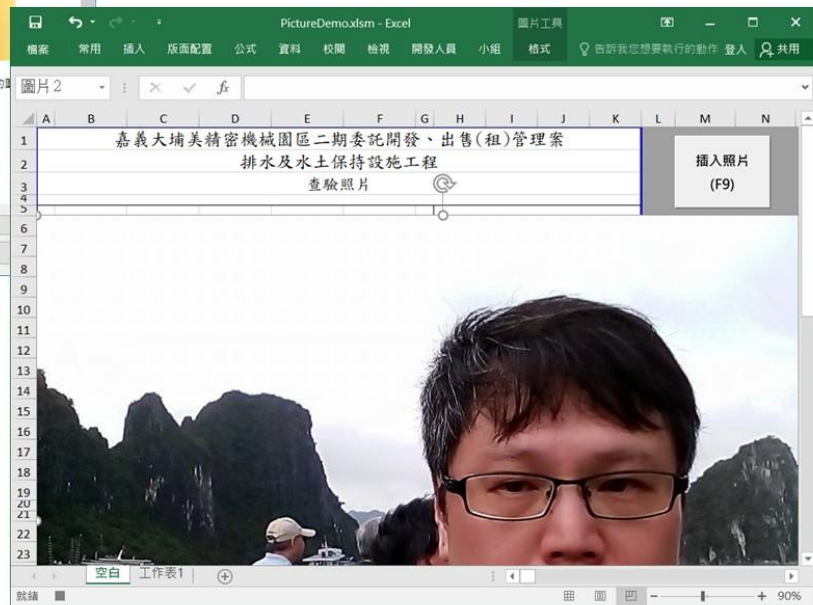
PictureDemo.xlsm - Excel
圖片工具
檔案 常用 插入 版面配置 公式 資料 校閱 檢視 開發人員 小組 格式 告訴我您想要執行的動作 登入 共用

圖片 2

| | A | B | C | D | E | F | G | H | I | J | K | L | M | N |
|---|---|---|---|---|---|---|---|---|---|---|---|---|---|---|
| 1 | 嘉義大埔美精密機械園區二期委託開發、出售(租)管理案 | | | | | | | | | | | | | |
| 2 | 排水及水土保持設施工程 | | | | | | | | | | | | | |
| 3 | 查驗照片 | | | | | | | | | | | | | |

插入照片
(F9)

1
2
3
4
5
6
7
8
9
10
11
12
13
14
15
16
17
18
19
20
21
22
23

空白 工作表1

就緒 90%